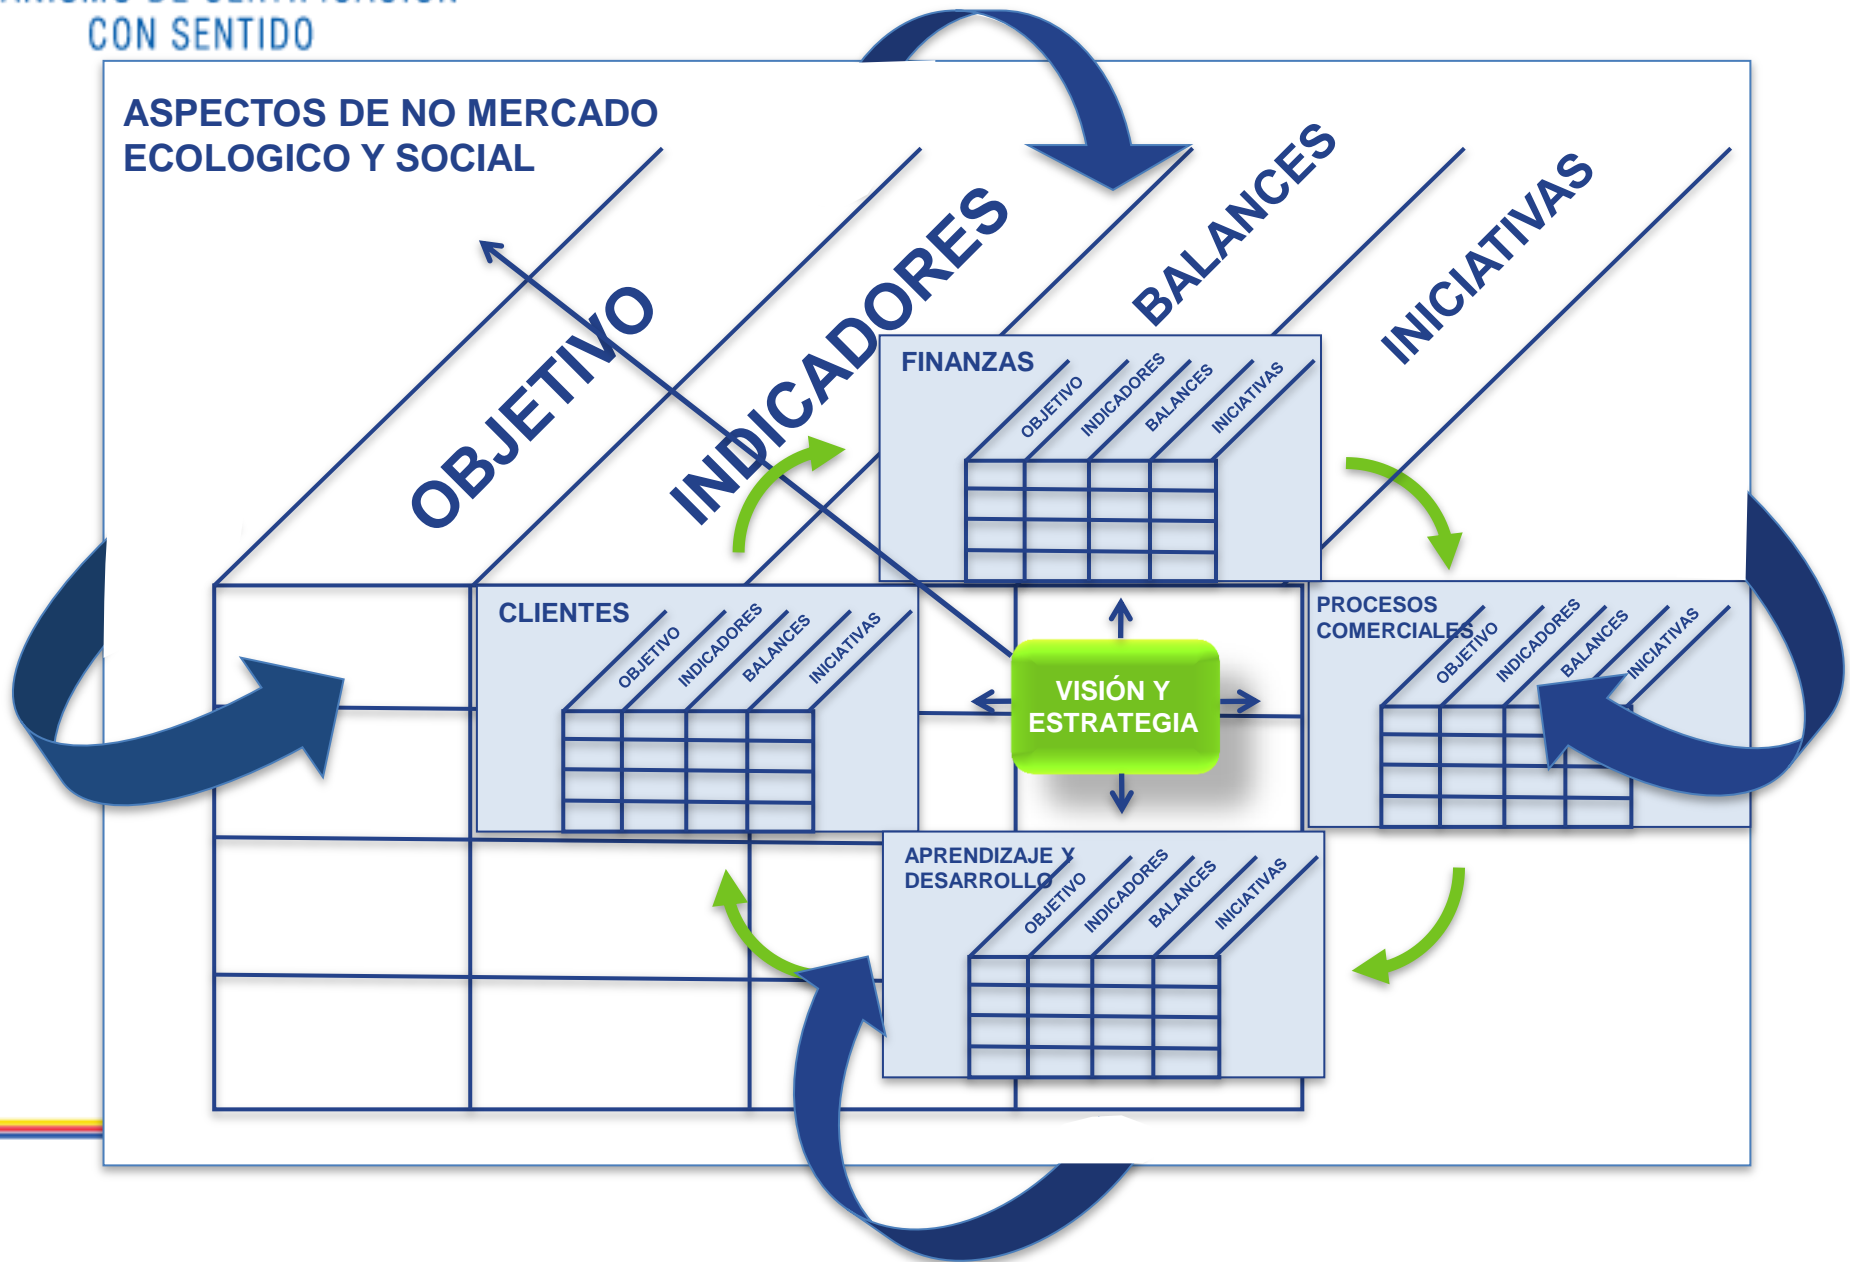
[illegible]
CON SENTIDO

ASPECTOS DE NO MERCADO
ECOLOGICO Y SOCIAL

OBJETIVO
INDICADORES
BALANCES
INICIATIVAS

FINANZAS
OBJETIVO
INDICADORES
BALANCES
INICIATIVAS

CLIENTES
OBJETIVO
INDICADORES
BALANCES
INICIATIVAS

VISIÓN Y
ESTRATEGIA

PROCESOS
COMERCIALES
OBJETIVO
INDICADORES
BALANCES
INICIATIVAS

APRENDIZAJE Y
DESARROLLO
OBJETIVO
INDICADORES
BALANCES
INICIATIVAS